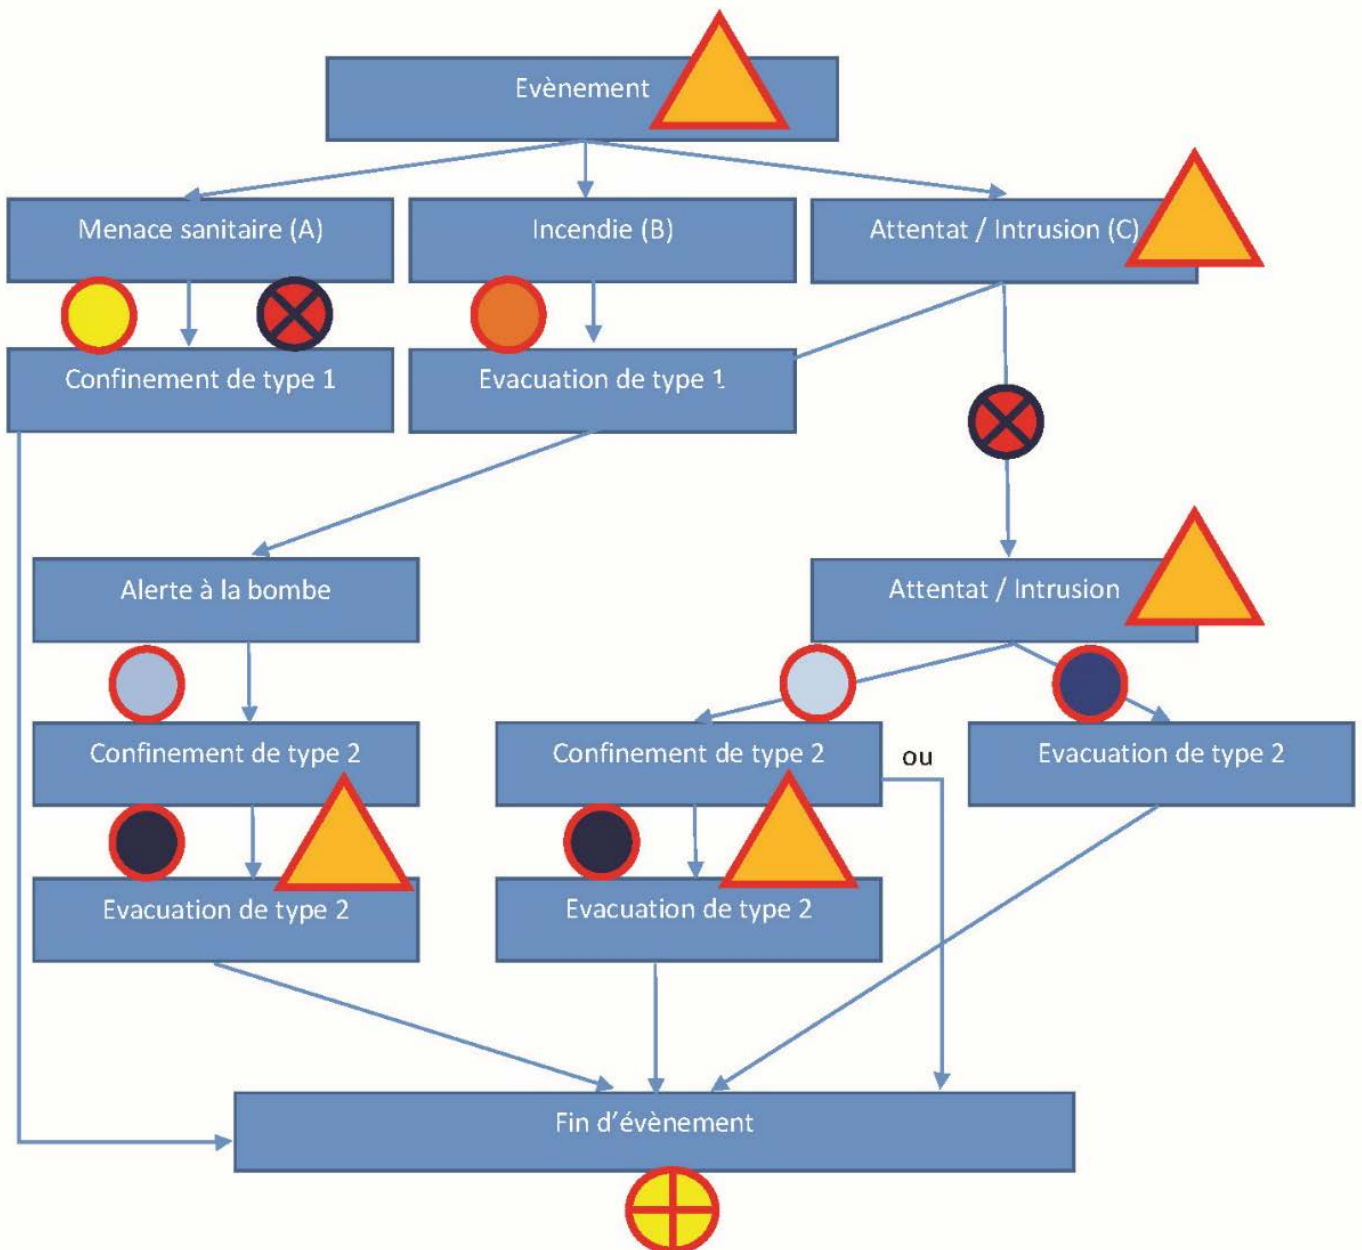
Evènement

Menace sanitaire (A)

Incendie (B)

Attentat / Intrusion (C)

Confinement de type 1

Evacuation de type 1

Alerte à la bombe

Attentat / Intrusion

Confinement de type 2

Confinement de type 2

ou

Evacuation de type 2

Evacuation de type 2

Evacuation de type 2

Fin d'évènement